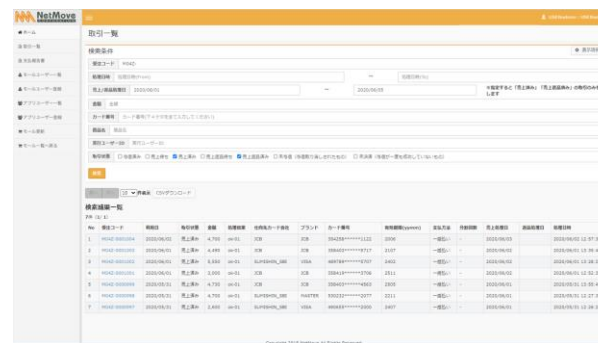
NetMove

ホーム
取引一覧
支払処理
モールユーザー一覧
モールユーザー追加
アプリユーザー一覧
アプリユーザー追加
モール追加
モール一覧

取引一覧

検索条件

表示数

受注コード M04D

取引日時

売上確定日時 2020/06/01 ～ 2020/06/09

金額

カード番号

商品名

取引ユーザーID

取引状態 与信済み 売上済み 売上確定済み 売上確定取消済み 与信取消 売上取消

検索

10 件表示 CSVダウンロード

検索結果一覧

| No | 受注コード | 取引日 | 取引状態 | 金額 | 処理結果 | 使用カード会社 | ブランド | カード番号 | 取引期限(yymm) | 支払方法 | 分割回数 | 売上確定日 | 返品処理日 | 処理日時 |
|---|---|---|---|---|---|---|---|---|---|---|---|---|---|---|
| 1 | M04D-0001004 | 2020/06/01 | 売上済み | 4,700 | ok-01 | JCB | JCB | 354256******1122 | 2006 | 一括払い | - | 2020/06/03 | | 2020/06/01 12:37 |
| 2 | M04D-0001003 | 2020/06/01 | 売上済み | 4,400 | ok-01 | JCB | JCB | 358403******8717 | 2107 | 一括払い | - | 2020/06/03 | | 2020/06/01 13:36 |
| 3 | M04D-0001002 | 2020/06/01 | 売上済み | 5,000 | ok-01 | SUMISHIN_SBI | VISA | 469786******9707 | 2402 | 一括払い | - | 2020/06/03 | | 2020/06/01 14:38 |
| 4 | M04D-0001001 | 2020/06/01 | 売上済み | 3,000 | ok-01 | JCB | JCB | 358419******3706 | 2511 | 一括払い | - | 2020/06/03 | | 2020/06/01 12:52 |
| 5 | M04D-0000999 | 2020/05/31 | 売上済み | 4,750 | ok-01 | JCB | JCB | 358403******4750 | 2303 | 一括払い | - | 2020/06/03 | | 2020/05/31 15:55 |
| 6 | M04D-0000998 | 2020/05/31 | 売上済み | 4,700 | ok-01 | SUMISHIN_SBI | MASTER | 535232******2077 | 2211 | 一括払い | - | 2020/06/03 | | 2020/05/31 12:37 |
| 7 | M04D-0000997 | 2020/05/31 | 売上済み | 2,600 | ok-01 | SUMISHIN_SBI | VISA | 465933******3305 | 2407 | 一括払い | - | 2020/06/03 | | 2020/05/31 11:38 |

Copyright 2019 NetMove All Rights Reserved.